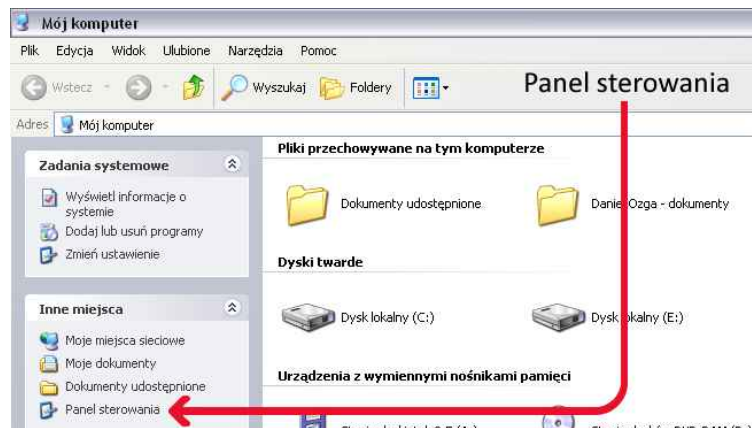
Mój komputer

Plik Edycja Widok Ulubione Narzędzia Pomoc

Wstecz Wyszukaj Foldery

Panel sterowania

Adres Mój komputer

Zadania systemowe

Wyświetl informacje o systemie

Dodaj lub usuń programy

Zmień ustawienie

Inne miejsca

Moje miejsca sieciowe

Moje dokumenty

Dokumenty udostępnione

Panel sterowania

Pliki przechowywane na tym komputerze

Dokumenty udostępnione

Danie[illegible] Ozga - dokumenty

Dyski twarde

Dysk lokalny (C:)

Dysk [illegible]kalny (E:)

Urządzenia z wymiennymi nośnikami pamięci

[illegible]